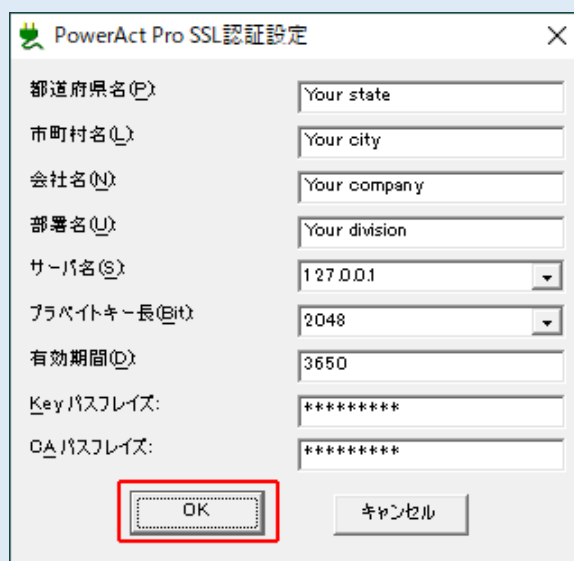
PowerAct Pro SSL認証設定

都道府県名(P):
Your state

市町村名(L):
Your city

会社名(N):
Your company

部署名(U):
Your division

サーバ名(S):
127.0.0.1

プライベートキー長(Bit):
2048

有効期間(D):
3650

Key パスフレイズ:
*********

CA パスフレイズ:
*********

OK

キャンセル